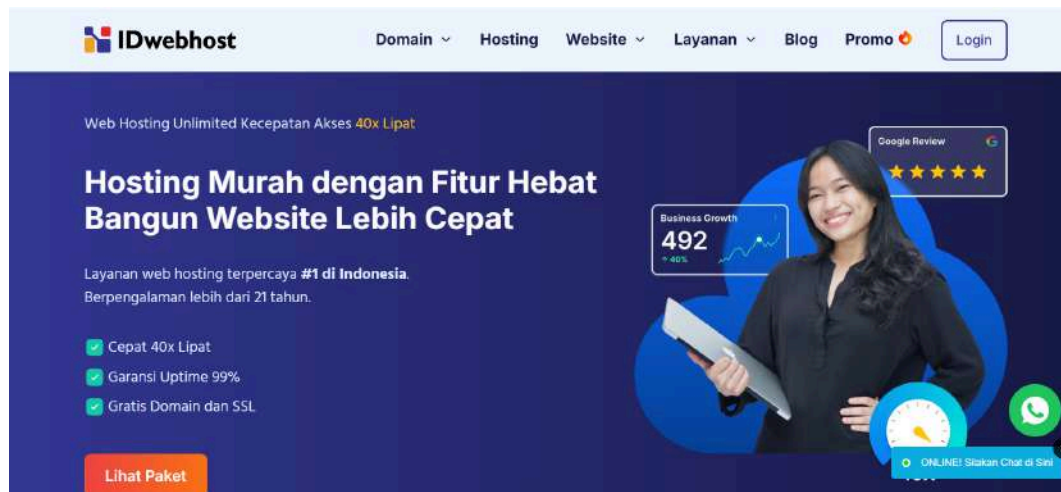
IDwebhost

Domain Hosting Website Layanan Blog Promo Login

Web Hosting Unlimited Kecepatan Akses 40x Lipat

Hosting Murah dengan Fitur Hebat Bangun Website Lebih Cepat

Layanan web hosting terpercaya #1 di Indonesia. Berpengalaman lebih dari 21 tahun.

Cepat 40x Lipat
Garansi Uptime 99%
Gratis Domain dan SSL

Lihat Paket

Google Review

Business Growth
492
40%

ONLINE! Silakan Chat di Sini